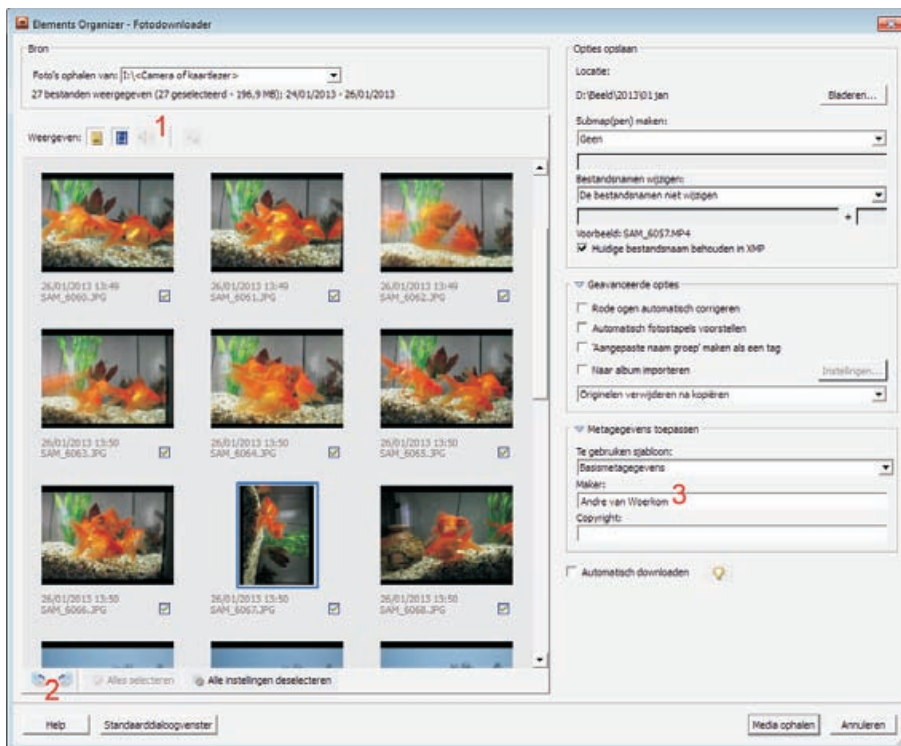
Elements Organizer - Fotodownloader

Bron

Foto's ophalen van: I:\<Camera of kaartlezer>

27 bestanden weergegeven (27 geselecteerd - 196,9 MB); 24/01/2013 - 26/01/2013

Weergeven: 1

26/01/2013 13:49 SAM_6060.JPG

26/01/2013 13:49 SAM_6061.JPG

26/01/2013 13:49 SAM_6062.JPG

26/01/2013 13:50 SAM_6063.JPG

26/01/2013 13:50 SAM_6064.JPG

26/01/2013 13:50 SAM_6065.JPG

26/01/2013 13:50 SAM_6066.JPG

26/01/2013 13:50 SAM_6067.JPG

26/01/2013 13:50 SAM_6068.JPG

2 Alles selecteren Alle instellingen deselecteren

Opties opslaan

Locatie:

D:\Beeld\2013\01 jan

Bladeren...

Submap(pen) maken:

Geen

Bestandsnamen wijzigen:

De bestandsnamen niet wijzigen

+

Voorbeeld: SAM_6057.MP4

Huidige bestandsnaam behouden in XMP

Geavanceerde opties

Rode ogen automatisch corrigeren

Automatisch fotostapels voorstellen

'Aangepaste naam groep' maken als een tag

Naar album importeren

Instellingen...

Originelen verwijderen na kopiëren

Metagegevens toepassen

Te gebruiken sjabloon:

Basismetagegevens

Maker:

Andre van Woerkom 3

Copyright:

Automatisch downloaden

Help

Standaarddialoogvenster

Media ophalen

Annuleren